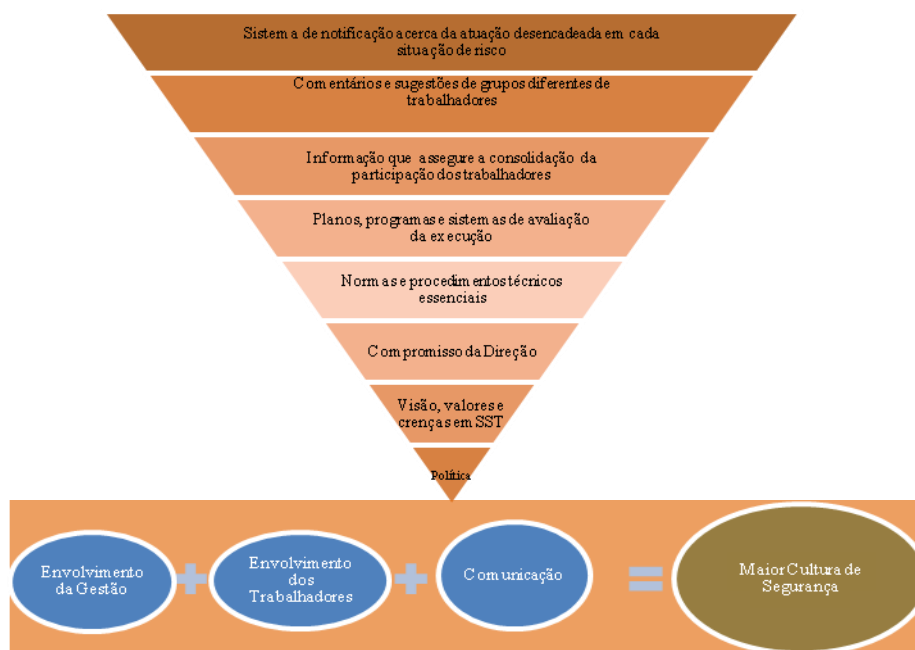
Sistema de notificação acerca da atuação desencadeada em cada situação de risco

Comentários e sugestões de grupos diferentes de trabalhadores

Informação que assegure a consolidação da participação dos trabalhadores

Planos, programas e sistemas de avaliação da execução

Normas e procedimentos técnicos essenciais

Compromisso da Direção

Visão, valores e crenças em SST

Política

Envolvimento da Gestão

Envolvimento dos Trabalhadores

Comunicação

Maior Cultura de Segurança